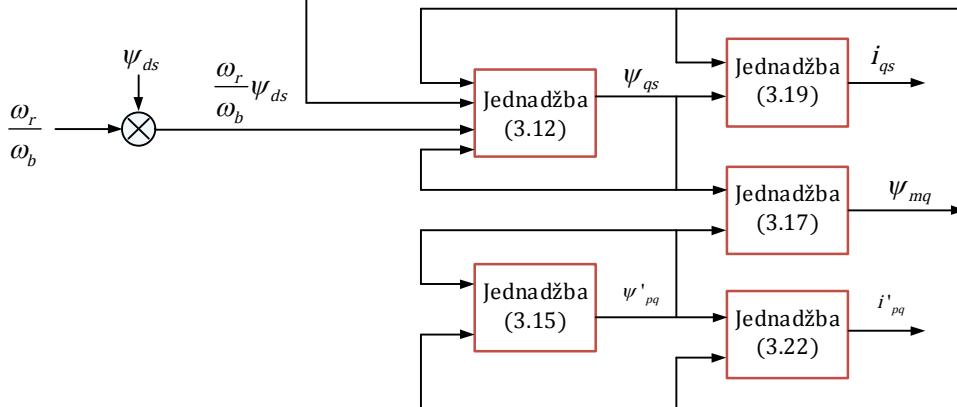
$\psi_{ds}$

$\frac{\omega_r}{\omega_b}\psi_{ds}$

$\frac{\omega_r}{\omega_b}$

Jednadžba (3.12)

$\psi_{qs}$

Jednadžba (3.19)

$i_{qs}$

Jednadžba (3.17)

$\psi_{mq}$

Jednadžba (3.15)

$\psi'_{pq}$

Jednadžba (3.22)

$i'_{pq}$